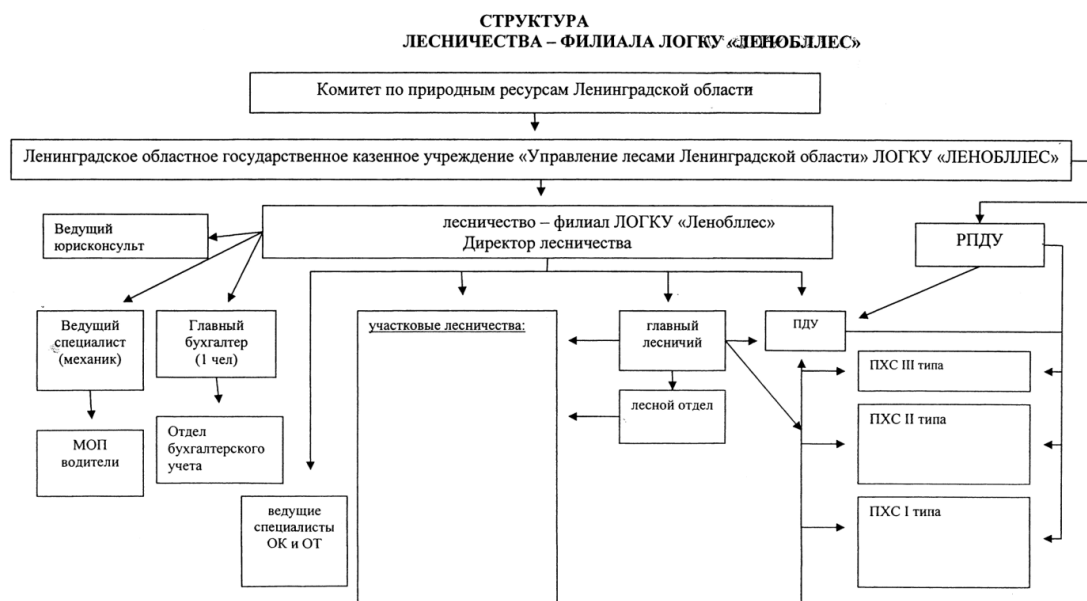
СТРУКТУРА
ЛЕСНИЧЕСТВА – ФИЛИАЛА ЛОГКУ «ЛЕНОБЛЛЕС»

Комитет по природным ресурсам Ленинградской области

Ленинградское областное государственное казенное учреждение «Управление лесами Ленинградской области» ЛОГКУ «ЛЕНОБЛЛЕС»

Ведущий юрисконсульт

лесничество – филиал ЛОГКУ «Леноблллес»
Директор лесничества

РПДУ

Ведущий специалист (механик)

Главный бухгалтер (1 чел)

участковые лесничества:

главный лесничий

ПДУ

ПХС III типа

МОП водители

Отдел бухгалтерского учета

лесной отдел

ПХС II типа

ведущие специалисты ОК и ОТ

ПХС I типа